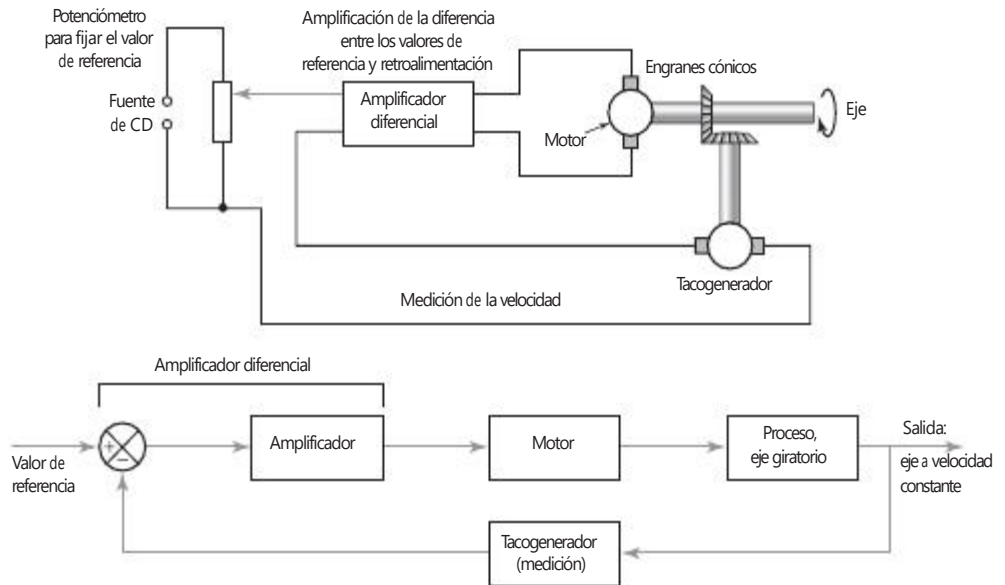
Potenciómetro para fijar el valor de referencia

Amplificación de la diferencia entre los valores de referencia y retroalimentación

Engranes cónicos

Fuente de CD

Amplificador diferencial

Motor

Eje

Tacogenerador

Medición de la velocidad

Amplificador diferencial

Valor de referencia

+

−

Amplificador

Motor

Proceso, eje giratorio

Salida: eje a velocidad constante

Tacogenerador (medición)